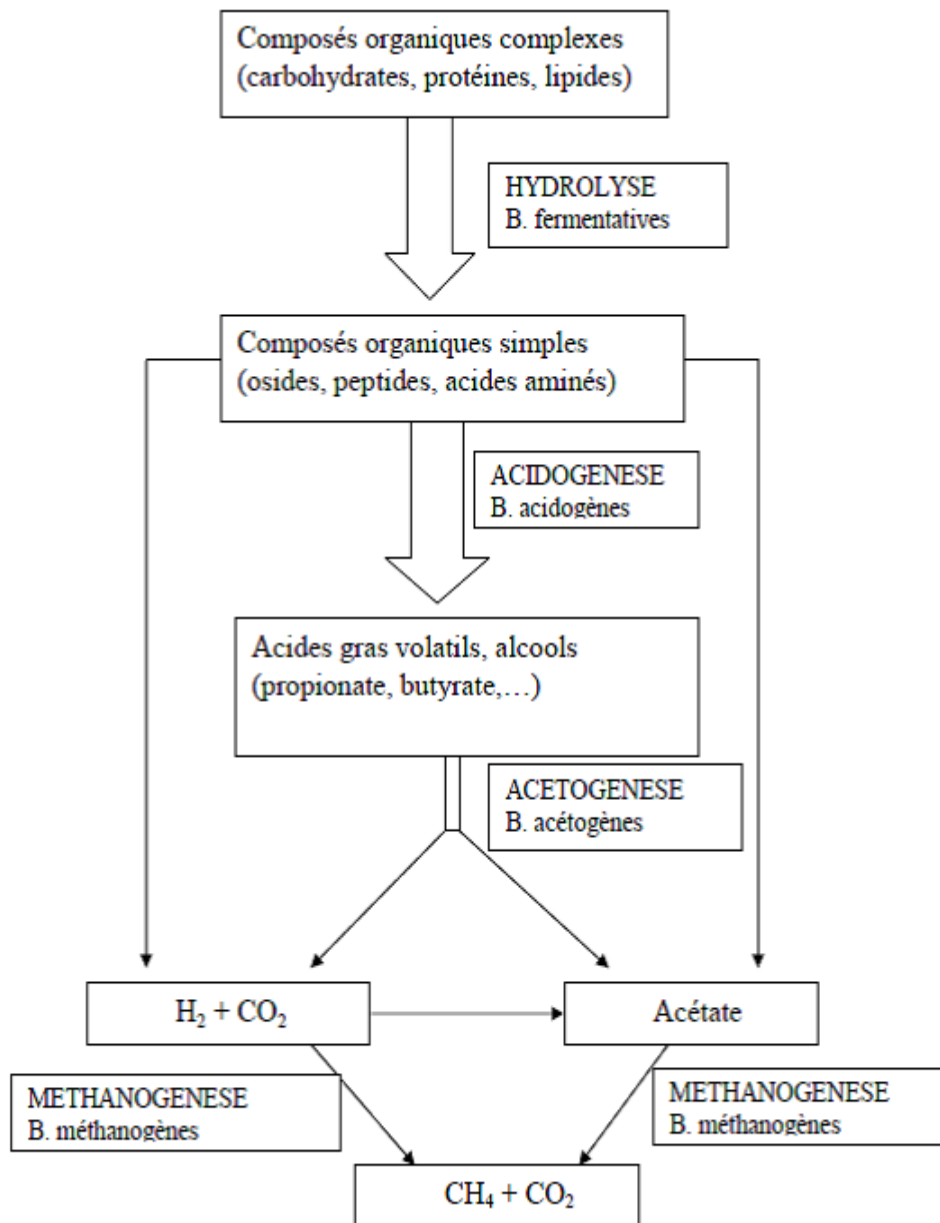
Composés organiques complexes
(carbohydrates, protéines, lipides)

HYDROLYSE
B. fermentatives

Composés organiques simples
(osides, peptides, acides aminés)

ACIDOGENESE
B. acidogènes

Acides gras volatils, alcools
(propionate, butyrate,…)

ACETOGENESE
B. acétogènes

$H_2 + CO_2$

Acétate

METHANOGENESE
B. méthanogènes

METHANOGENESE
B. méthanogènes

$CH_4 + CO_2$